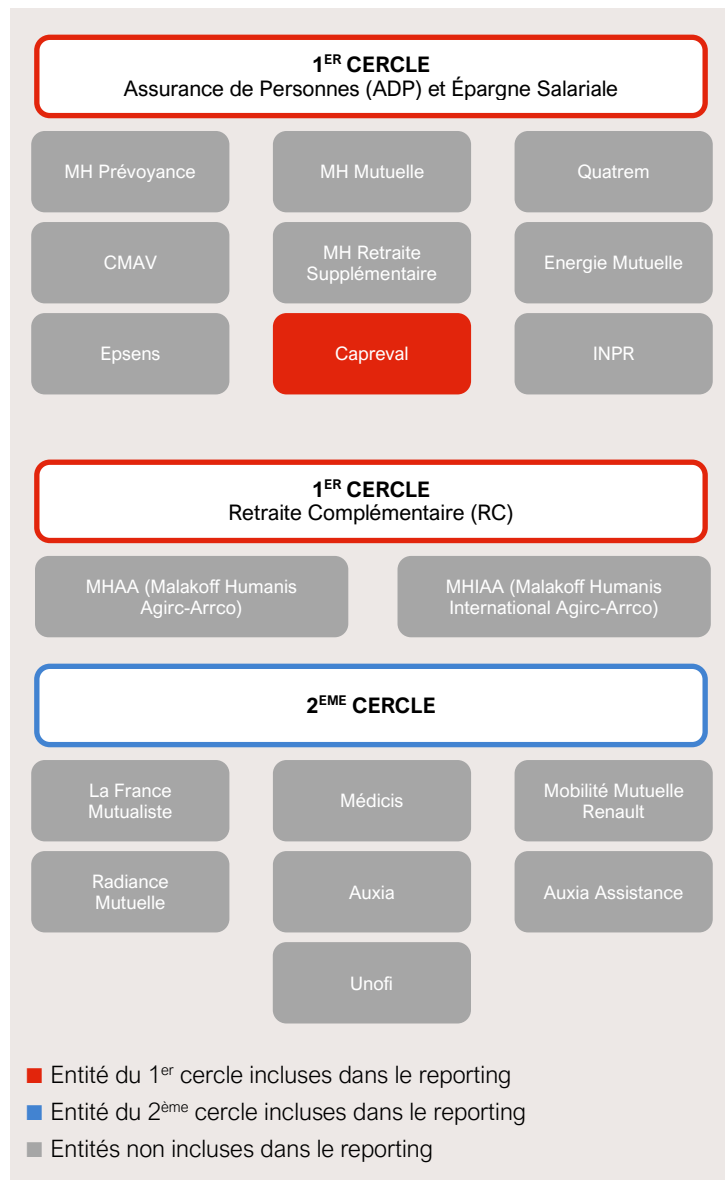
1$^{ER}$ CERCLE
Assurance de Personnes (ADP) et Épargne Salariale

MH Prévoyance

MH Mutuelle

Quatrem

CMAV

MH Retraite Supplémentaire

Energie Mutuelle

Epsens

Capreval

INPR

1$^{ER}$ CERCLE
Retraite Complémentaire (RC)

MHAA (Malakoff Humanis Agirc-Arrco)

MHIAA (Malakoff Humanis International Agirc-Arrco)

2$^{EME}$ CERCLE

La France Mutualiste

Médicis

Mobilité Mutuelle Renault

Radiance Mutuelle

Auxia

Auxia Assistance

Unofi

Entité du 1$^{er}$ cercle incluses dans le reporting
Entité du 2$^{ème}$ cercle incluses dans le reporting
Entités non incluses dans le reporting